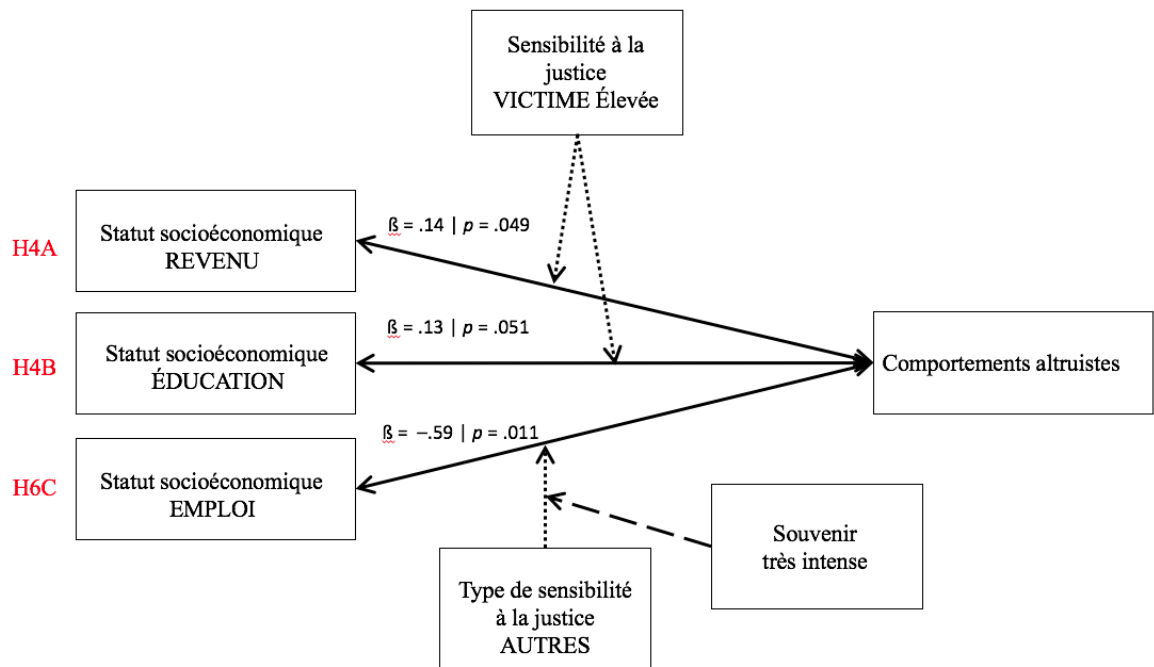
Sensibilité à la justice VICTIME Élevée

H4A

Statut socioéconomique REVENU

ß = .14 | $p$ = .049

H4B

Statut socioéconomique ÉDUCATION

ß = .13 | $p$ = .051

Comportements altruistes

H6C

Statut socioéconomique EMPLOI

ß = −.59 | $p$ = .011

Souvenir très intense

Type de sensibilité à la justice AUTRES